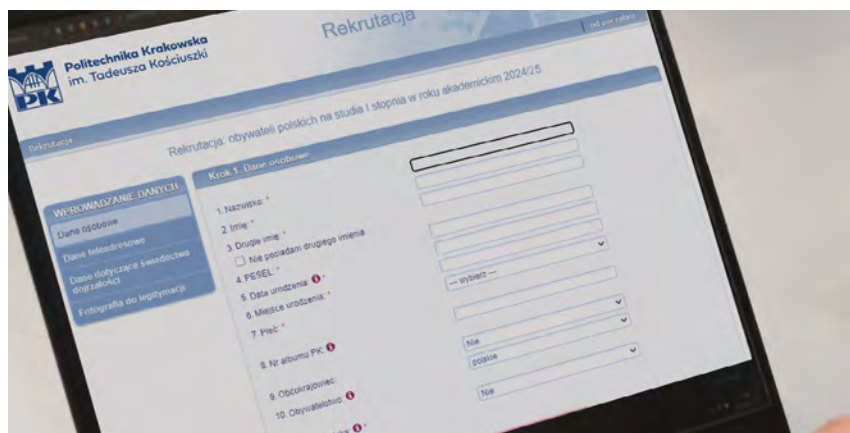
Rekrutacja

od początku

PK

Politechnika Krakowska
im. Tadeusza Kościuszki

Rekrutacja

Rekrutacja obywateli polskich na studia I stopnia w roku akademickim 2024/25

WPROWADZANIE DANYCH

Dane osobowe

Dane teleadresowe

Dane dotyczące świadectwa dojrzałości

Fotografia do legitymacji

Krok 1. Dane osobowe

1. Nazwisko: *

2. Imię: *

3. Drugie imię: *

Nie posiadam drugiego imienia

4. PESEL: *

5. Data urodzenia: *

— wybierz —

6. Miejsce urodzenia: *

7. Płeć: *

8. Nr albumu PK:

Nie

9. Obcokrajowiec:

polskie

10. Obywatelstwo:

Nie